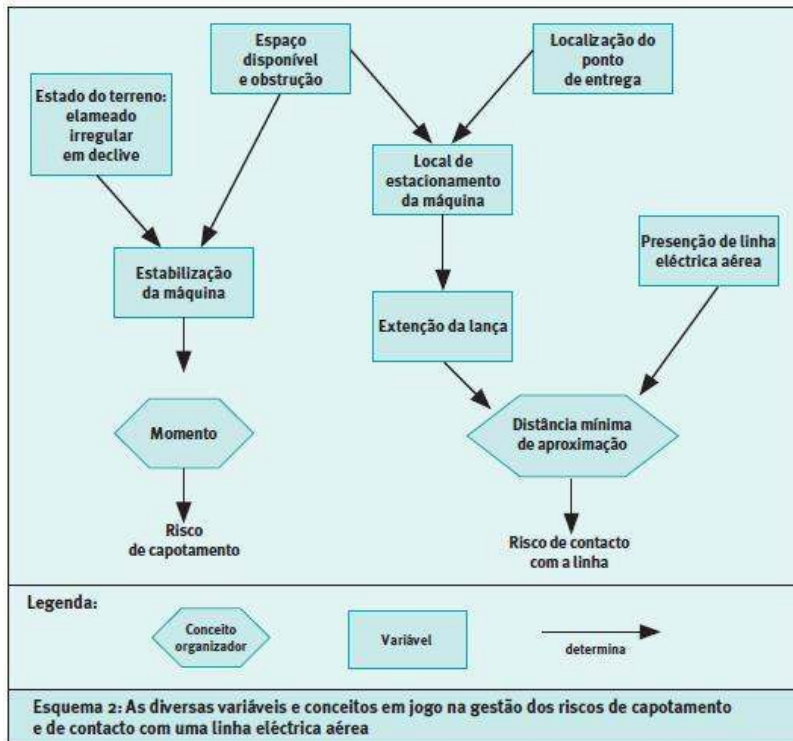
Espaço disponível e obstrução

Localização do ponto de entrega

Estado do terreno: elameado irregular em declive

Local de estacionamento da máquina

Presença de linha eléctrica aérea

Estabilização da máquina

Extenção da lança

Momento

Distância mínima de aproximação

Risco de capotamento

Risco de contacto com a linha

Legenda:

Conceito organizador

Variável

determina

Esquema 2: As diversas variáveis e conceitos em jogo na gestão dos riscos de capotamento e de contacto com uma linha eléctrica aérea